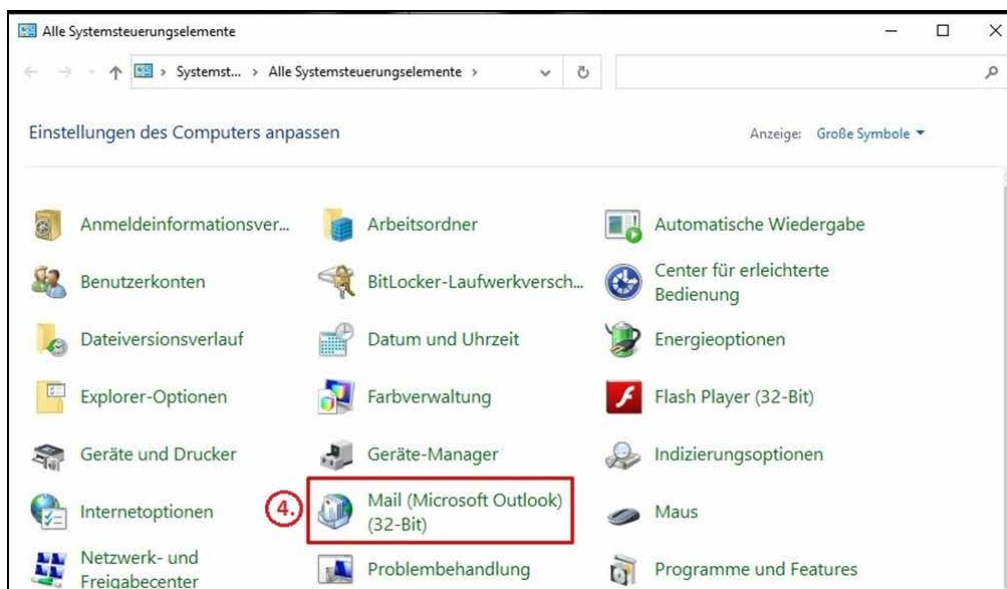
Alle Systemsteuerungselemente

Systemst... > Alle Systemsteuerungselemente >

Einstellungen des Computers anpassen

Anzeige: Große Symbole

Anmeldeinformationsver...

Arbeitsordner

Automatische Wiedergabe

Benutzerkonten

BitLocker-Laufwerkversch...

Center für erleichterte Bedienung

Dateiversionsverlauf

Datum und Uhrzeit

Energieoptionen

Explorer-Optionen

Farbverwaltung

Flash Player (32-Bit)

Geräte und Drucker

Geräte-Manager

Indizierungsoptionen

Internetoptionen

4.

Mail (Microsoft Outlook) (32-Bit)

Maus

Netzwerk- und Freigabecenter

Problembehandlung

Programme und Features